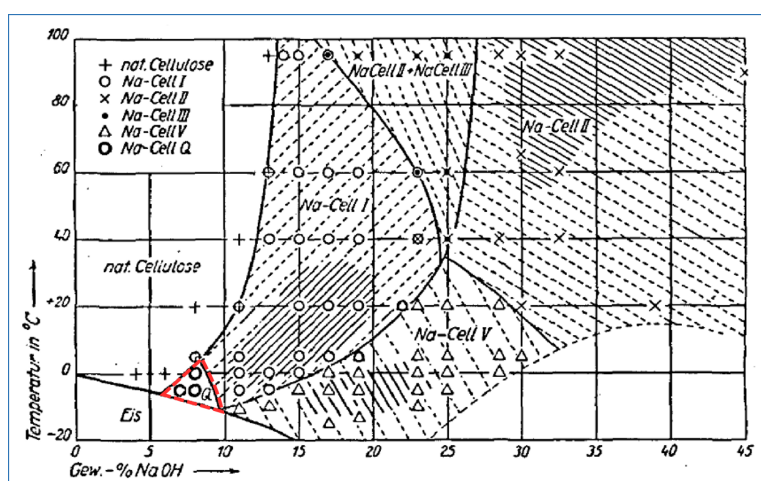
+ nat. Cellulose
○ Na-Cell I
× Na-Cell II
• Na-Cell III
△ Na-Cell V
○ Na-Cell Q

Na Cell II + Na Cell III

Na-Cell II

Na-Cell I

nat. Cellulose

Na-Cell V

Q

Eis

Temperatur in °C

100
80
60
40
+20
0
-20

0 5 10 15 20 25 30 35 40 45

Gew.-% Na OH